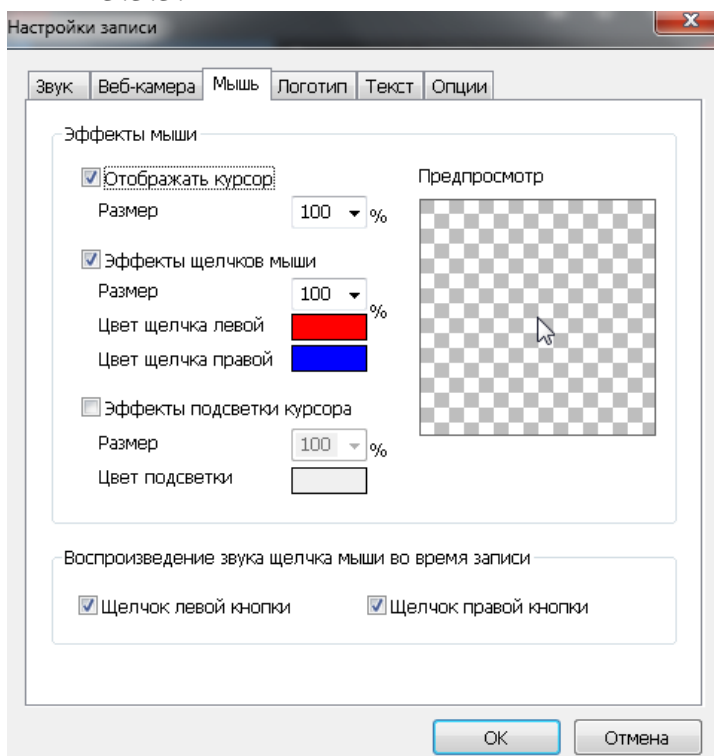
Настройки записи

Звук | Веб-камера | Мышь | Логотип | Текст | Опции

Эффекты мыши

☑ Отображать курсор
Размер 100 %

☑ Эффекты щелчков мыши
Размер 100 %
Цвет щелчка левой
Цвет щелчка правой

☐ Эффекты подсветки курсора
Размер 100 %
Цвет подсветки

Предпросмотр

Воспроизведение звука щелчка мыши во время записи

☑ Щелчок левой кнопки ☑ Щелчок правой кнопки

OK Отмена